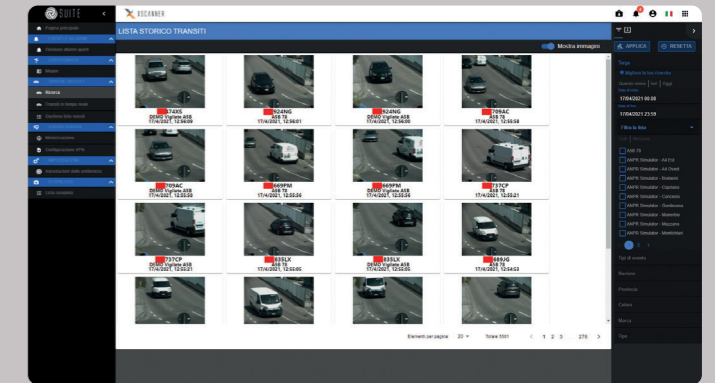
SUITE

XSCANNER

Pagina principale

Mappa

Ricerca

LISTA STORICO TRANSITI

Mostra immagini

APPLICA

RESETTA

74XS
DEMO Vigilate ASB
17/4/2021, 12:56:09

924NG
ASB 78
17/4/2021, 12:56:01

924NG
DEMO Vigilate ASB
17/4/2021, 12:56:00

709AC
ASB 78
17/4/2021, 12:55:58

709AC
DEMO Vigilate ASB
17/4/2021, 12:55:50

669PM
ASB 78
17/4/2021, 12:55:56

669PM
DEMO Vigilate ASB
17/4/2021, 12:55:56

737CP
ASB 78
17/4/2021, 12:55:21

737CP
DEMO Vigilate ASB
17/4/2021, 12:55:21

835LX
ASB 78
17/4/2021, 12:55:05

835LX
DEMO Vigilate ASB
17/4/2021, 12:55:05

889JG
ASB 78
17/4/2021, 12:54:53

Elementi per pagina 20

Totale 5501

1 2 3

276

Targa

17/04/2021 00:00

17/04/2021 23:59

Filtra le liste

ASB 78

ANPR Simulator - A4 Est

ANPR Simulator - A4 Ovest

ANPR Simulator - Brebbia

ANPR Simulator - Cispiano

ANPR Simulator - Corciano

ANPR Simulator - Gorgonzola

ANPR Simulator - Mombello

ANPR Simulator - Mezzana

ANPR Simulator - Montichiari

Tipi di evento

Nazione

Provincia

Colore

Marca

Tipo